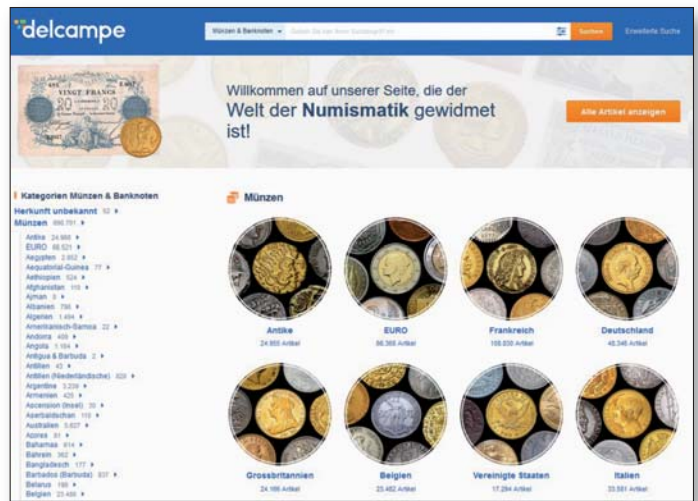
delcampe

Münzen & Banknoten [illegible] Suchen Erweiterte Suche

VINGT FRANCS 20 20

Willkommen auf unserer Seite, die der Welt der Numismatik gewidmet ist!

Alle Artikel anzeigen

Kategorien Münzen & Banknoten
Herkunft unbekannt 92
Münzen 690.791
Antike 24.955
EURO 66.521
Aegypten 2.852
Aequatorial-Guinea 77
Aethiopien 524
Afghanistan 116
Ajman 5
Albanien 796
Algerien 1.494
Amerikanisch-Samoa 22
Andorra 409
Angola 1.104
Antigua & Barbuda 2
Antillen 42
Antillen (Niederländische) 820
Argentinien 3.239
Armenien 425
Ascension (Insel) 30
Aserbaidschan 110
Australien 5.627
Azores 81
Bahamas 614
Bahrain 362
Bangladesch 177
Barbados (Barbuda) 837
Belarus 195
Belgien 23.466

Münzen

Antike
24.955 Artikel

EURO
66.368 Artikel

Frankreich
168.830 Artikel

Deutschland
48.346 Artikel

Grossbritannien
24.166 Artikel

Belgien
23.462 Artikel

Vereinigte Staaten
17.284 Artikel

Italien
33.581 Artikel